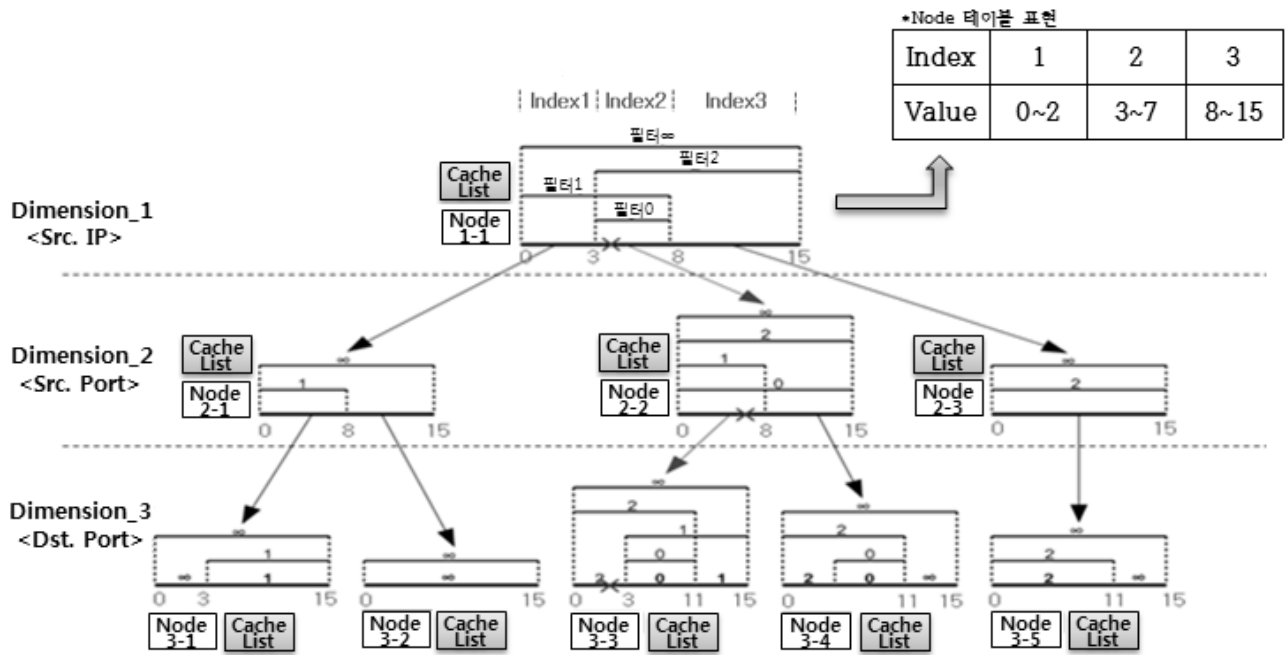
*Node 테이블 표현

| Index | 1 | 2 | 3 |
|---|---|---|---|
| Value | 0~2 | 3~7 | 8~15 |

Index1 Index2 Index3

필터∞
필터2
필터1
필터0

Cache List
Node 1-1

Dimension_1
<Src. IP>

0 3 8 15

Dimension_2
<Src. Port>

Cache List
Node 2-1
∞
1
0 8 15

Cache List
Node 2-2
∞
2
1
0
0 8 15

Cache List
Node 2-3
∞
2
0 15

Dimension_3
<Dst. Port>

∞
1
∞ 1
0 3 15
Node 3-1 Cache List

∞
∞
0 15
Node 3-2 Cache List

∞
2
1
0
2 0 1
0 3 11 15
Node 3-3 Cache List

∞
2
0
2 0 ∞
0 11 15
Node 3-4 Cache List

∞
2
2 ∞
0 11 15
Node 3-5 Cache List